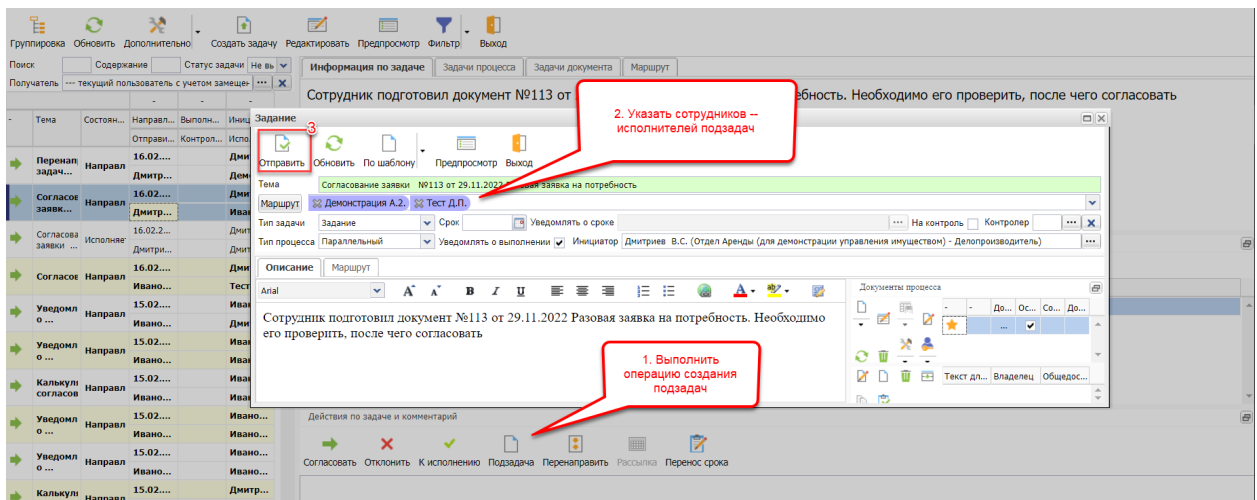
Группировка Обновить Дополнительно Создать задачу Редактировать Предпросмотр Фильтр Выход

Поиск Содержание Статус задачи Не вы
Получатель --- текущий пользователь с учетом замещен ...

Информация по задаче | Задачи процесса | Задачи документа | Маршрут

Сотрудник подготовил документ №113 от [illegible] потребность. Необходимо его проверить, после чего согласовать

| - | Тема | Состоян... | Направл... | Выполн... | Иниц... |
|---|---|---|---|---|---|
| | | | Отправи... | Контрол... | Испо... |
| | Перенап задач... | Направл | 16.02.... | | Дмит... |
| | | | Дмитр... | | Дем... |
| | Согласов заявк... | Направл | 16.02.... | | Дмит... |
| | | | Дмитр... | | Дем... |
| | Согласова заявки ... | Исполняет | 16.02.2... | | Дмит... |
| | | | Дмитри... | | Дмит... |
| | Согласов | Направл | 16.02.... | | Дмит... |
| | | | Ивано... | | Тест... |
| | Уведомл о ... | Направл | 15.02.... | | Иван... |
| | | | Ивано... | | Иван... |
| | Уведомл о ... | Направл | 15.02.... | | Иван... |
| | | | Ивано... | | Иван... |
| | Калькул согласов | Направл | 15.02.... | | Иван... |
| | | | Ивано... | | Иван... |
| | Уведомл о ... | Направл | 15.02.... | | Ивано... |
| | | | Ивано... | | Ивано... |
| | Уведомл о ... | Направл | 15.02.... | | Ивано... |
| | | | Ивано... | | Ивано... |
| | Калькул | Направл | 15.02.... | | Дмитр... |

Задание

3

Отправить Обновить По шаблону Предпросмотр Выход

2. Указать сотрудников -- исполнителей подзадач

Тема Согласование заявки №113 от 29.11.2022 Разовая заявка на потребность
Маршрут Демонстрация А.2. Тест Д.П.
Тип задачи Задание Срок Уведомлять о сроке На контроль Контролер
Тип процесса Параллельный Уведомлять о выполнении Инициатор Дмитриев В.С. (Отдел Аренды (для демонстрации управления имуществом) - Делопроизводитель)

Описание Маршрут

Arial

Сотрудник подготовил документ №113 от 29.11.2022 Разовая заявка на потребность. Необходимо его проверить, после чего согласовать

Документы процесса

| - | До... | Ос... | Со... | До... |
|---|---|---|---|---|
| | ... | ✓ | | |

Текст дл... Владелец Общедос...

1. Выполнить операцию создания подзадач

Действия по задаче и комментарий

Согласовать Отклонить К исполнению Подзадача Перенаправить Рассылка Перенос срока